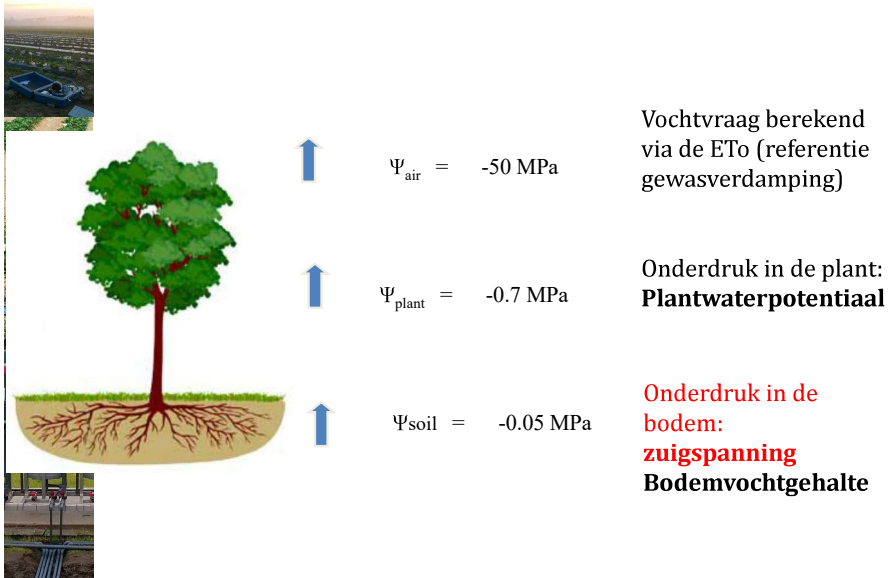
$\Psi_{air}$ = -50 MPa

Vochtvraag berekend via de ETo (referentie gewasverdamping)

$\Psi_{plant}$ = -0.7 MPa

Onderdruk in de plant: **Plantwaterpotentiaal**

$\Psi$soil = -0.05 MPa

Onderdruk in de bodem: **zuigspanning**
**Bodemvochtgehalte**